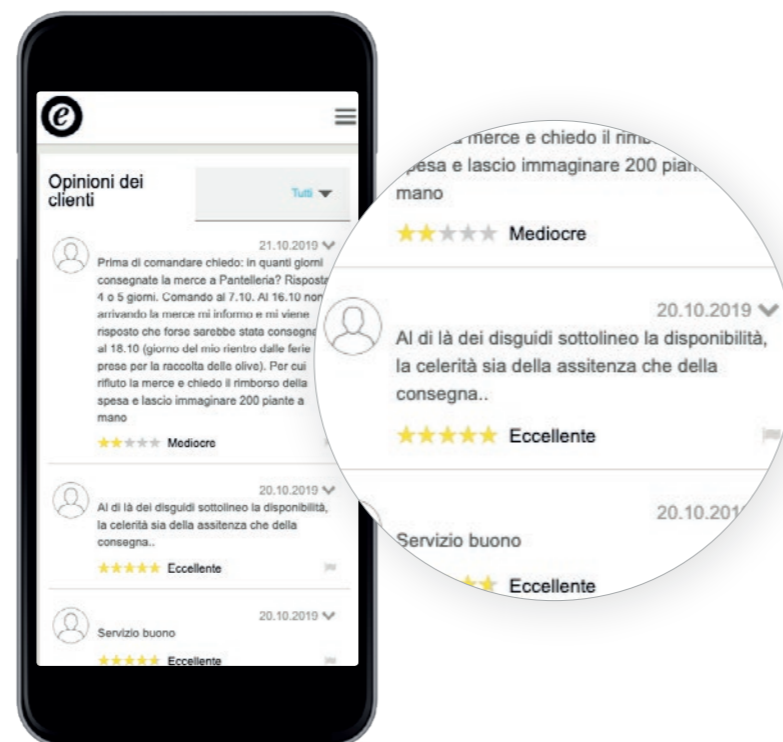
e

Opinioni dei clienti

Tutti

21.10.2019

Prima di comandare chiedo: in quanti giorni consegnate la merce a Pantelleria? Risposta 4 o 5 giorni. Comando al 7.10. Al 16.10 non arrivando la merce mi informo e mi viene risposto che forse sarebbe stata consegnata al 18.10 (giorno del mio rientro dalle ferie prese per la raccolta delle olive). Per cui rifiuto la merce e chiedo il rimborso della spesa e lascio immaginare 200 piante a mano

Mediocre

20.10.2019

Al di là dei disguidi sottolineo la disponibilità, la celerità sia della assitenza che della consegna..

Eccellente

20.10.2019

Servizio buono

Eccellente

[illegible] merce e chiedo il rimb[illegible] spesa e lascio immaginare 200 pian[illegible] mano

Mediocre

20.10.2019

Al di là dei disguidi sottolineo la disponibilità, la celerità sia della assitenza che della consegna..

Eccellente

20.10.201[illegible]

Servizio buono

Eccellente